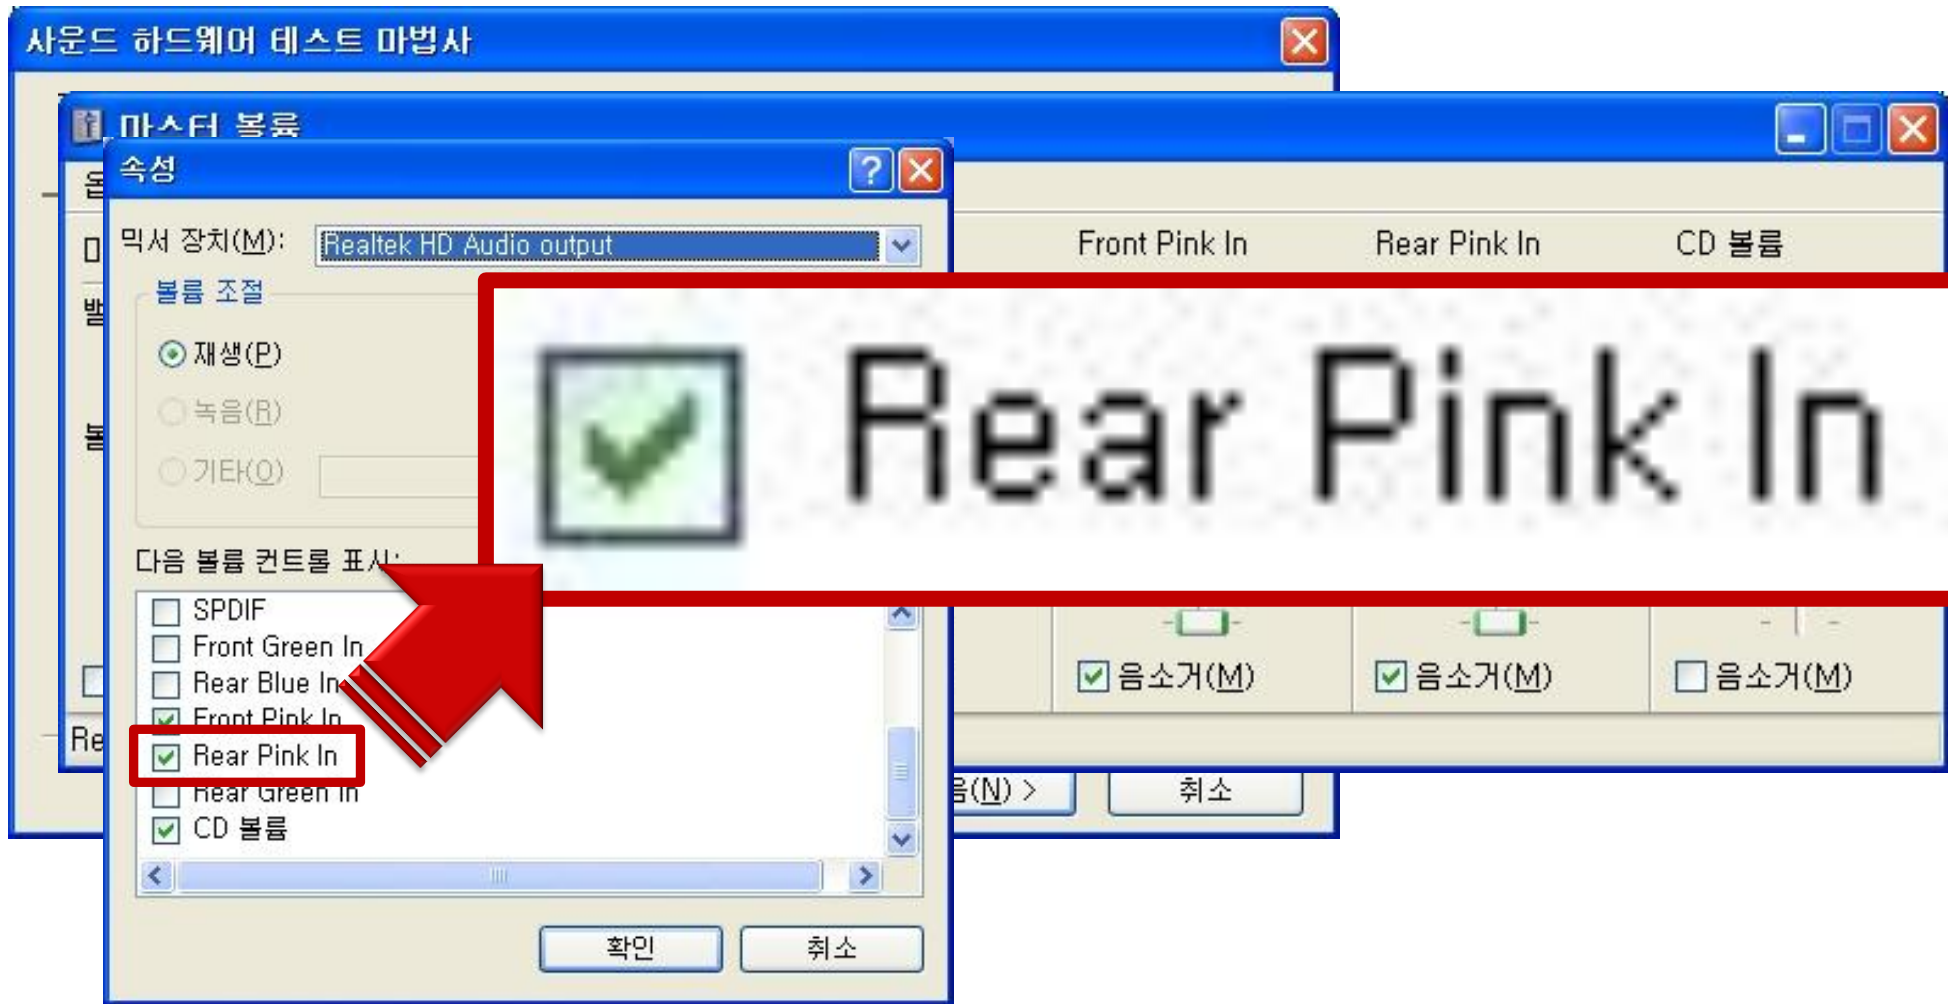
사운드 하드웨어 테스트 마법사

마스터 볼륨

속성

믹서 장치(M): Realtek HD Audio output

볼륨 조절

재생(P)

녹음(R)

기타(O)

다음 볼륨 컨트롤 표시:

SPDIF
Front Green In
Rear Blue In
Front Pink In
Rear Pink In
Rear Green In
CD 볼륨

확인 취소

Front Pink In Rear Pink In CD 볼륨

Rear Pink In

음소거(M) 음소거(M) 음소거(M)

음(N) > 취소